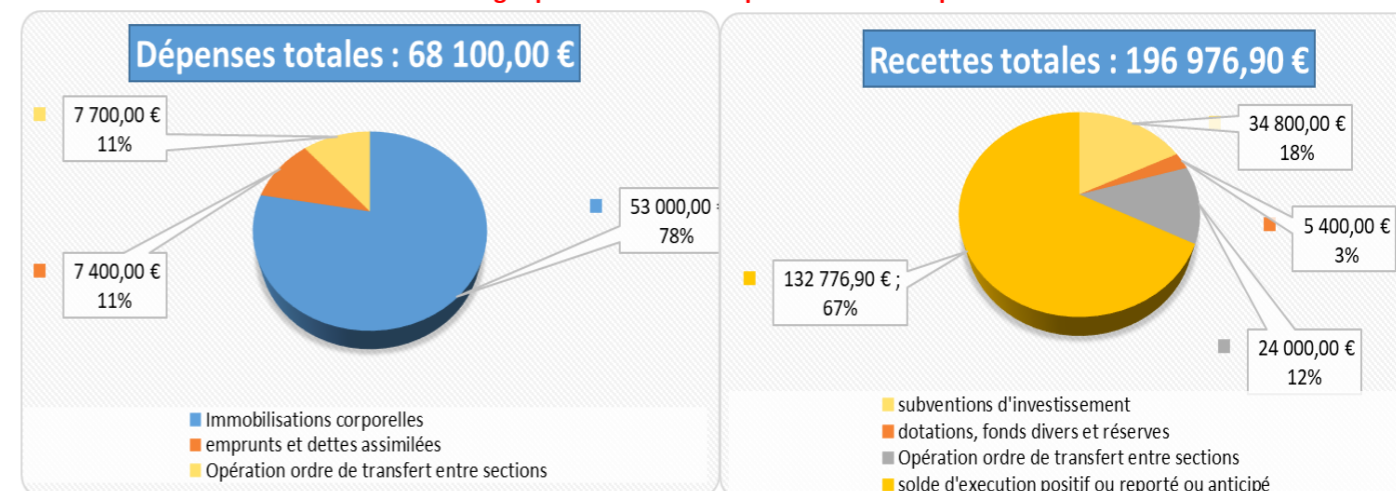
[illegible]

Dépenses totales : 68 100,00 €

7 700,00 €
11%

53 000,00 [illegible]
78%

7 400,00 €
11%

Immobilisations corporelles
emprunts et dettes assimilées
Opération ordre de transfert entre sections

Recettes totales : 196 976,90 €

34 800,00 €
18%

5 400,00 €
3%

132 776,90 € ;
67%

24 000,00 €
12%

subventions d'investissement
dotations, fonds divers et réserves
Opération ordre de transfert entre sections
solde d'execution positif ou reporté ou anticipé